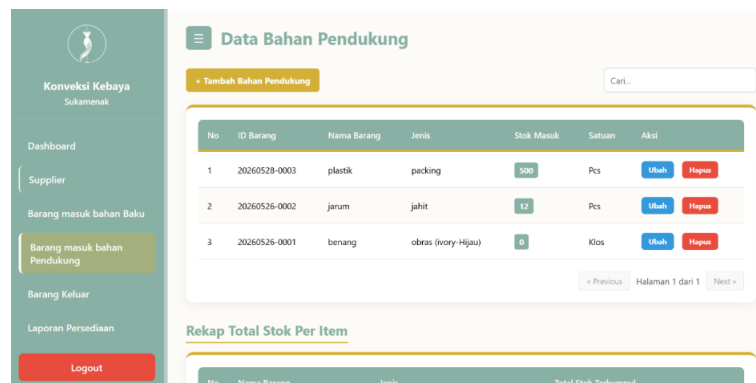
Konveksi Kebaya
Sukamenak

Dashboard
Supplier
Barang masuk bahan Baku
Barang masuk bahan Pendukung
Barang Keluar
Laporan Persediaan
Logout

Data Bahan Pendukung

+ Tambah Bahan Pendukung

Cari...

| No | ID Barang | Nama Barang | Jenis | Stok Masuk | Satuan | Aksi |
|---|---|---|---|---|---|---|
| 1 | 20260528-0003 | plastik | packing | 500 | Pcs | Ubah Hapus |
| 2 | 20260526-0002 | jarum | jahit | 12 | Pcs | Ubah Hapus |
| 3 | 20260526-0001 | benang | obras (ivory-Hijau) | 0 | Klos | Ubah Hapus |

« Previous Halaman 1 dari 1 Next »

Rekap Total Stok Per Item

No Nama Barang Jenis Total Stok Terkumpul